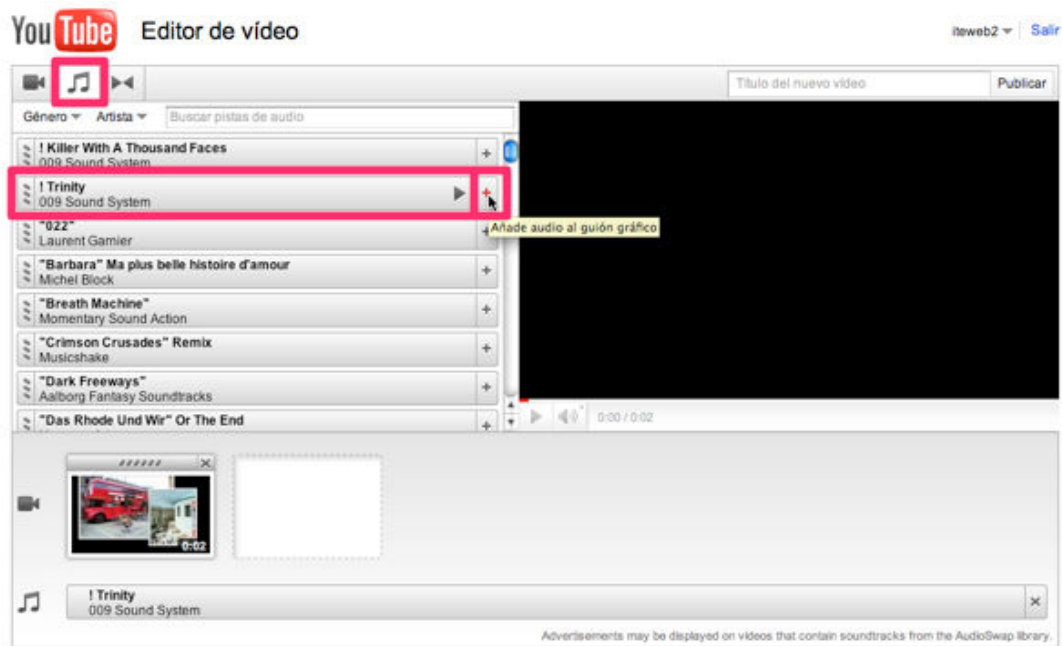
YouTube Editor de vídeo

iteweb2 Salir

Título del nuevo vídeo Publicar

Género Artista Buscar pistas de audio

! Killer With A Thousand Faces
009 Sound System

! Trinity
009 Sound System

Añade audio al guión gráfico

"022"
Laurent Garnier

"Barbara" Ma plus belle histoire d'amour
Michel Block

"Breath Machine"
Momentary Sound Action

"Crimson Crusades" Remix
Musicshake

"Dark Freeways"
Aalborg Fantasy Soundtracks

"Das Rhode Und Wir" Or The End

0:00 / 0:02

0:02

! Trinity
009 Sound System

Advertisements may be displayed on videos that contain soundtracks from the AudioSwap library.